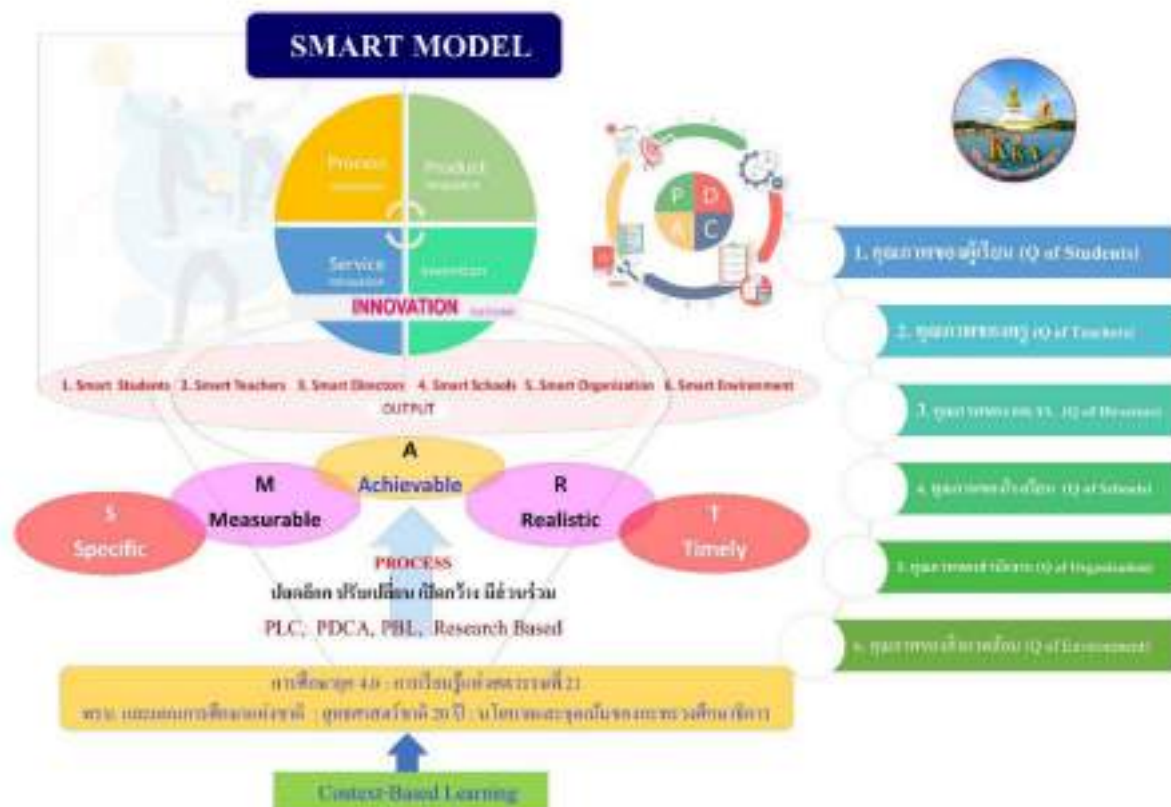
SMART MODEL

Process

Product

Service

INNOVATION

P D A C

1. คุณภาพของผู้เรียน (Q of Students)

2. คุณภาพของครู (Q of Teachers)

3. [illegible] (Q of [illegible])

4. คุณภาพของโรงเรียน (Q of Schools)

5. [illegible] (Q of Organization)

6. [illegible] (Q of Environment)

1. Smart Students 2. Smart Teachers 3. Smart Directors 4. Smart Schools 5. Smart Organization 6. Smart Environment

OUTPUT

A
Achievable

M
Measurable

R
Realistic

S
Specific

T
Timely

PROCESS

ปลดล็อก ปรับเปลี่ยน เปิดกว้าง มีส่วนร่วม

PLC, PDCA, PBL, Research Based

การศึกษายุค 4.0 : การเรียนรู้แห่งศตวรรษที่ 21

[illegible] แผนการศึกษาแห่งชาติ : ยุทธศาสตร์ชาติ 20 ปี : นโยบายและจุดเน้นของกระทรวงศึกษาธิการ

Context-Based Learning